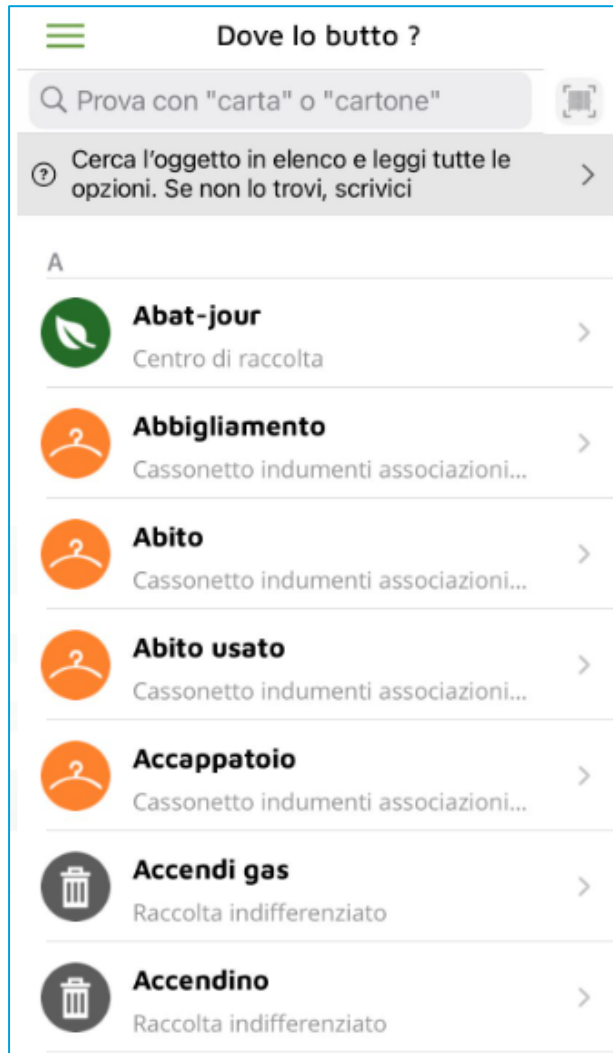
Dove lo butto ?

Prova con "carta" o "cartone"

Cerca l’oggetto in elenco e leggi tutte le opzioni. Se non lo trovi, scrivici

A

Abat-jour
Centro di raccolta

Abbigliamento
Cassonetto indumenti associazioni...

Abito
Cassonetto indumenti associazioni...

Abito usato
Cassonetto indumenti associazioni...

Accappatoio
Cassonetto indumenti associazioni...

Accendi gas
Raccolta indifferenziato

Accendino
Raccolta indifferenziato